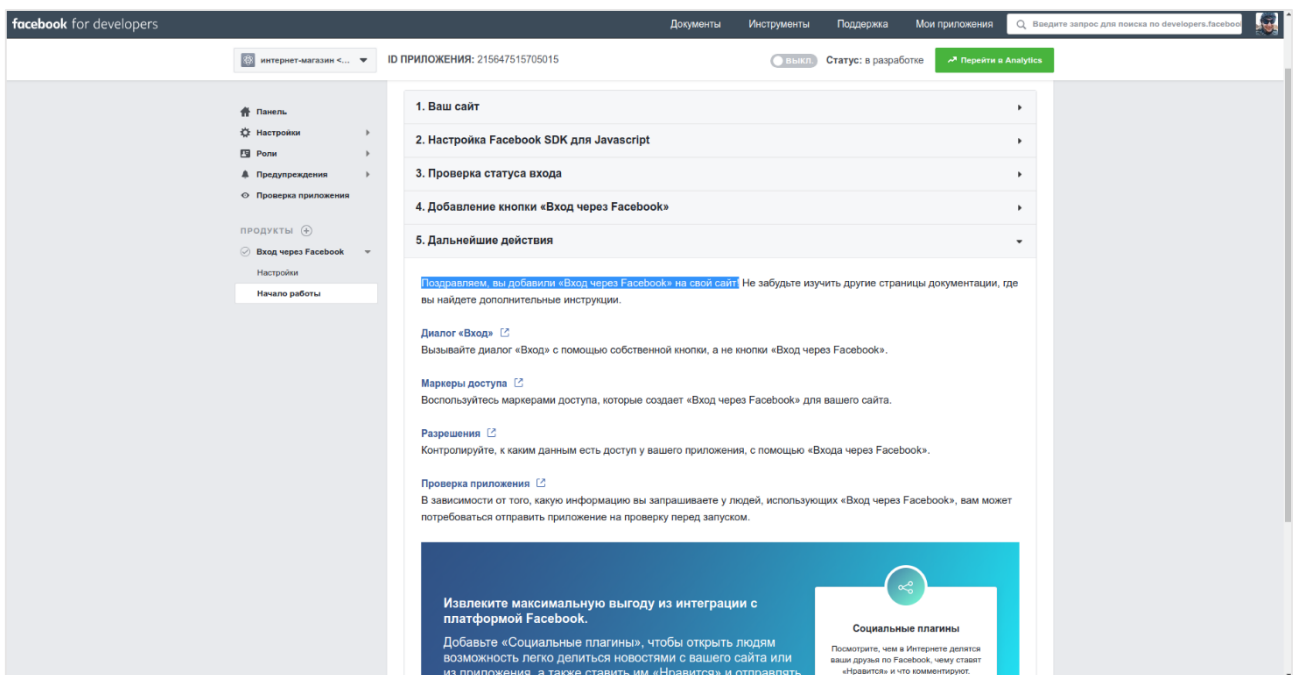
facebook for developers

Документы Инструменты Поддержка Мои приложения Введите запрос для поиска по developers.faceboo

интернет-магазин <...

ID ПРИЛОЖЕНИЯ: 215647515705015

ВЫКЛ Статус: в разработке

Перейти в Analytics

Панель
Настройки
Роли
Предупреждения
Проверка приложения

ПРОДУКТЫ

Вход через Facebook
Настройки
Начало работы

1. Ваш сайт

2. Настройка Facebook SDK для Javascript

3. Проверка статуса входа

4. Добавление кнопки «Вход через Facebook»

5. Дальнейшие действия

Поздравляем, вы добавили «Вход через Facebook» на свой сайт! Не забудьте изучить другие страницы документации, где вы найдете дополнительные инструкции.

Диалог «Вход»
Вызывайте диалог «Вход» с помощью собственной кнопки, а не кнопки «Вход через Facebook».

Маркеры доступа
Воспользуйтесь маркерами доступа, которые создает «Вход через Facebook» для вашего сайта.

Разрешения
Контролируйте, к каким данным есть доступ у вашего приложения, с помощью «Входа через Facebook».

Проверка приложения
В зависимости от того, какую информацию вы запрашиваете у людей, использующих «Вход через Facebook», вам может потребоваться отправить приложение на проверку перед запуском.

Извлеките максимальную выгоду из интеграции с платформой Facebook.

Добавьте «Социальные плагины», чтобы открыть людям возможность легко делиться новостями с вашего сайта или из приложения, а также ставить им «Нравится» и отправлять

Социальные плагины

Посмотрите, чем в Интернете делятся ваши друзья по Facebook, чему ставят «Нравится» и что комментируют.